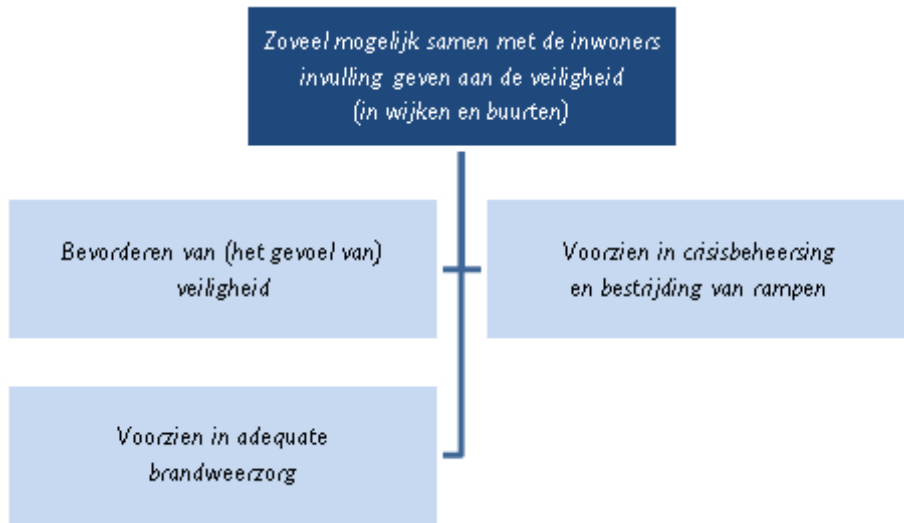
Zoveel mogelijk samen met de inwoners invulling geven aan de veiligheid (in wijken en buurten)

Bevorderen van (het gevoel van) veiligheid

Voorzien in crisisbeheersing en bestrijding van rampen

Voorzien in adequate brandweerzorg